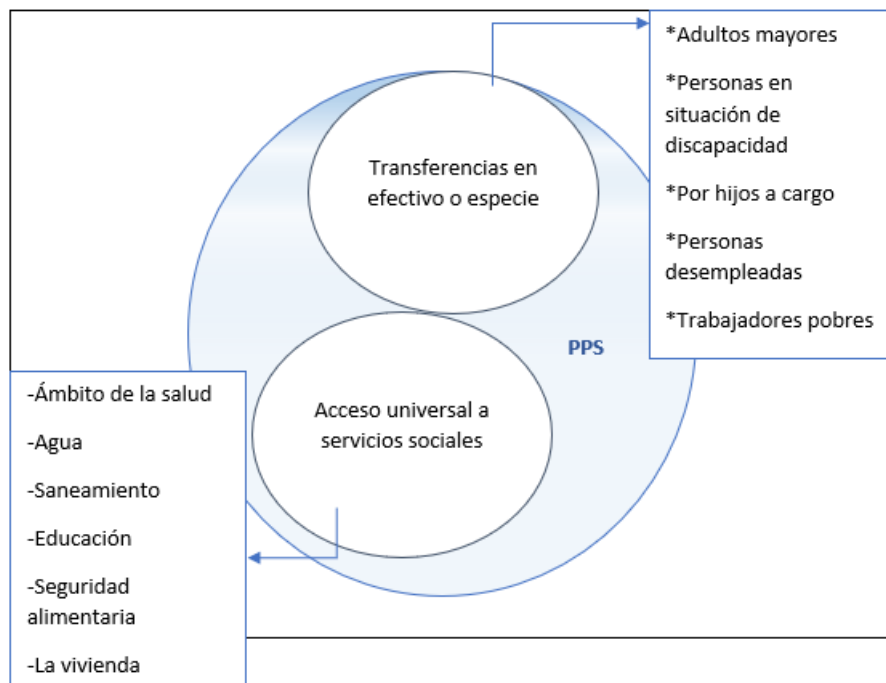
Transferencias en efectivo o especie

*Adultos mayores

*Personas en situación de discapacidad

*Por hijos a cargo

*Personas desempleadas

*Trabajadores pobres

PPS

Acceso universal a servicios sociales

-Ámbito de la salud

-Agua

-Saneamiento

-Educación

-Seguridad alimentaria

-La vivienda